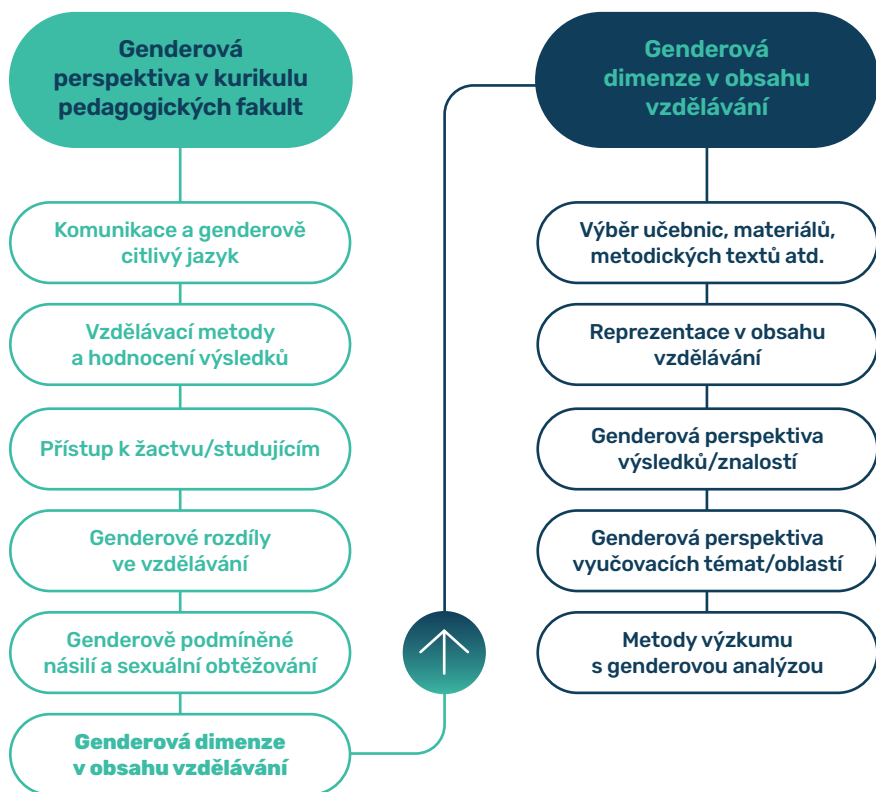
Genderová perspektiva v kurikulu pedagogických fakult

Komunikace a genderově citlivý jazyk

Vzdělávací metody a hodnocení výsledků

Přístup k žactvu/studujícím

Genderové rozdíly ve vzdělávání

Genderově podmíněné násilí a sexuální obtěžování

Genderová dimenze v obsahu vzdělávání

Genderová dimenze v obsahu vzdělávání

Výběr učebnic, materiálů, metodických textů atd.

Reprezentace v obsahu vzdělávání

Genderová perspektiva výsledků/znalostí

Genderová perspektiva vyučovacích témat/oblastí

Metody výzkumu s genderovou analýzou